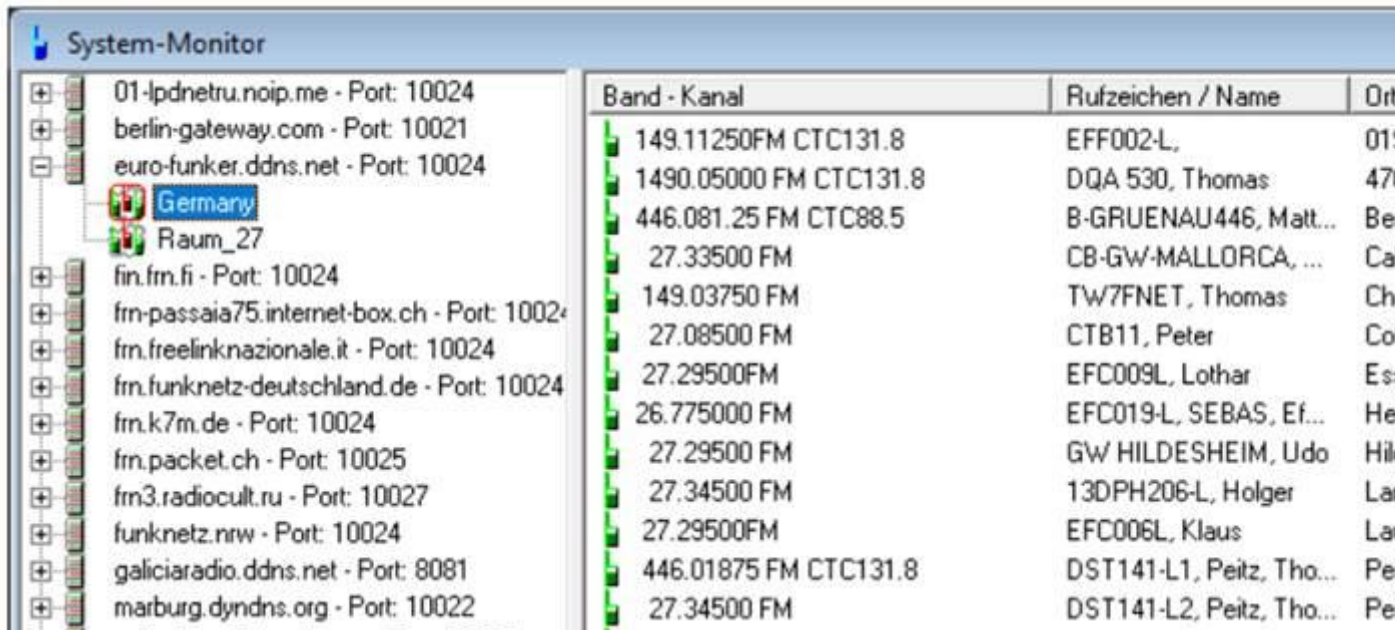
System-Monitor

01-lpdnetru.noip.me - Port: 10024
berlin-gateway.com - Port: 10021
euro-funker.ddns.net - Port: 10024
Germany
Raum_27
fin.frn.fi - Port: 10024
frn-passaia75.internet-box.ch - Port: 1002
frn.freelinknazionale.it - Port: 10024
frn.funknetz-deutschland.de - Port: 10024
frn.k7m.de - Port: 10024
frn.packet.ch - Port: 10025
frn3.radiocult.ru - Port: 10027
funknetz.nrw - Port: 10024
galiciaradio.ddns.net - Port: 8081
marburg.dyndns.org - Port: 10022

| Band - Kanal | Rufzeichen / Name | Ort |
|---|---|---|
| 149.11250FM CTC131.8 | EFF002-L, | 01 |
| 1490.05000 FM CTC131.8 | DQA 530, Thomas | 47 |
| 446.081.25 FM CTC88.5 | B-GRUENAU446, Matt... | Be |
| 27.33500 FM | CB-GW-MALLORCA, ... | Ca |
| 149.03750 FM | TW7FNET, Thomas | Ch |
| 27.08500 FM | CTB11, Peter | Co |
| 27.29500FM | EFC009L, Lothar | Es |
| 26.775000 FM | EFC019-L, SEBAS, Ef... | He |
| 27.29500 FM | GW HILDESHEIM, Udo | Hi |
| 27.34500 FM | 13DPH206-L, Holger | La |
| 27.29500FM | EFC006L, Klaus | La |
| 446.01875 FM CTC131.8 | DST141-L1, Peitz, Tho... | Pe |
| 27.34500 FM | DST141-L2, Peitz, Tho... | Pe |